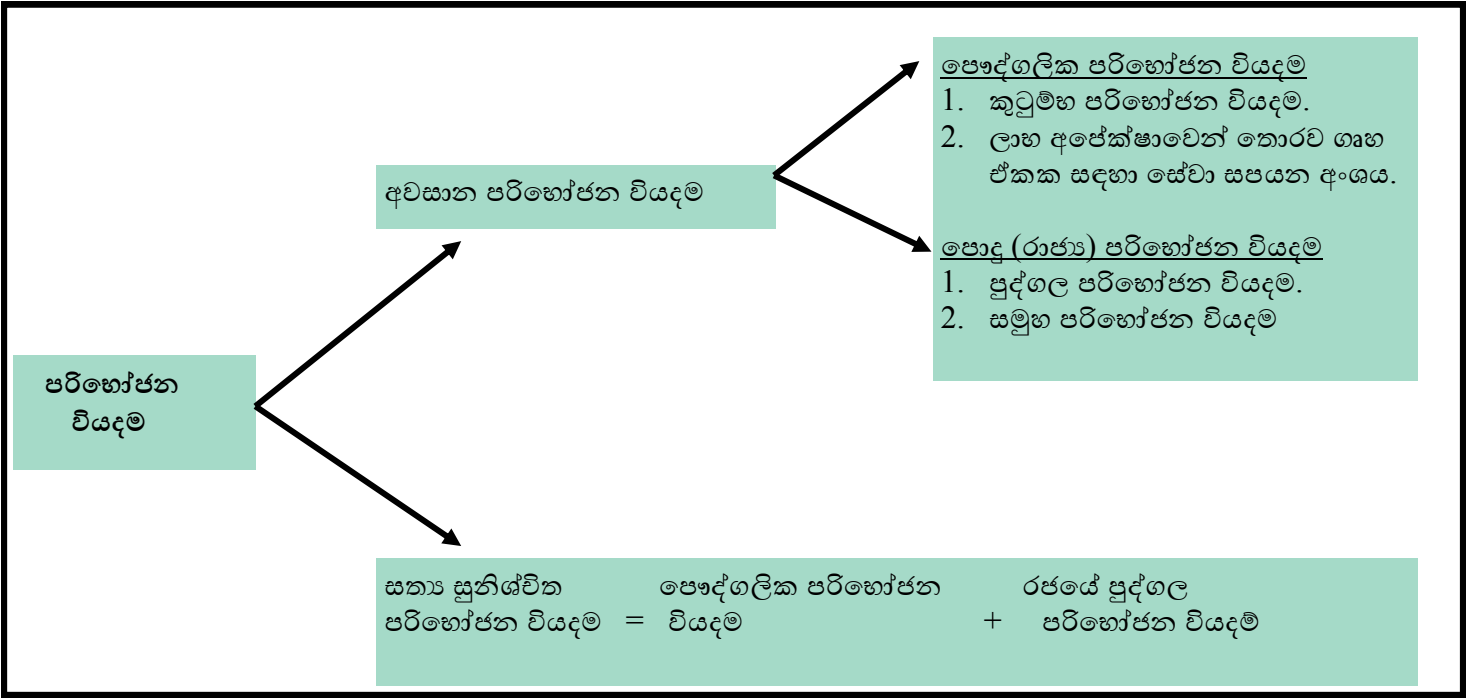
පරිභෝජන වියදම

අවසාන පරිභෝජන වියදම

පෞද්ගලික පරිභෝජන වියදම
1. කුටුම්භ පරිභෝජන වියදම.
2. ලාභ අපේක්ෂාවෙන් තොරව ගෘහ ඒකක සඳහා සේවා සපයන අංශය.

පොදු (රාජ්‍ය) පරිභෝජන වියදම
1. පුද්ගල පරිභෝජන වියදම.
2. සමුහ පරිභෝජන වියදම

සත්‍ය සුනිශ්චිත පරිභෝජන වියදම = පෞද්ගලික පරිභෝජන වියදම + රජයේ පුද්ගල පරිභෝජන වියදම්